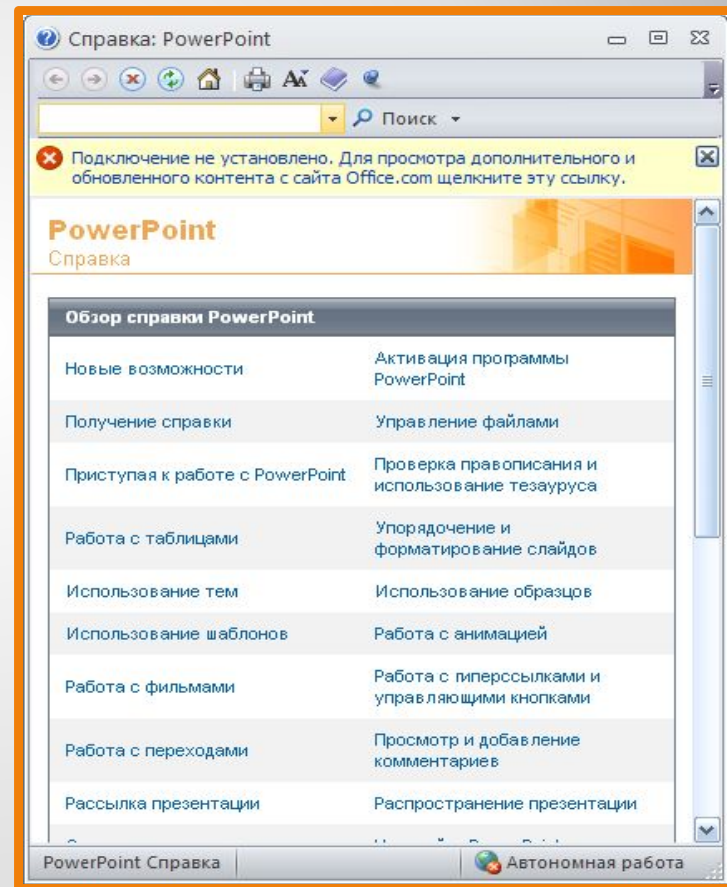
Справка: PowerPoint

Поиск

Подключение не установлено. Для просмотра дополнительного и обновленного контента с сайта Office.com щелкните эту ссылку.

PowerPoint
Справка

| Обзор справки PowerPoint | |
|---|---|
| Новые возможности | Активация программы PowerPoint |
| Получение справки | Управление файлами |
| Приступая к работе с PowerPoint | Проверка правописания и использование тезауруса |
| Работа с таблицами | Упорядочение и форматирование слайдов |
| Использование тем | Использование образцов |
| Использование шаблонов | Работа с анимацией |
| Работа с фильмами | Работа с гиперссылками и управляющими кнопками |
| Работа с переходами | Просмотр и добавление комментариев |
| Рассылка презентации | Распространение презентации |
| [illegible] | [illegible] |

PowerPoint Справка
Автономная работа